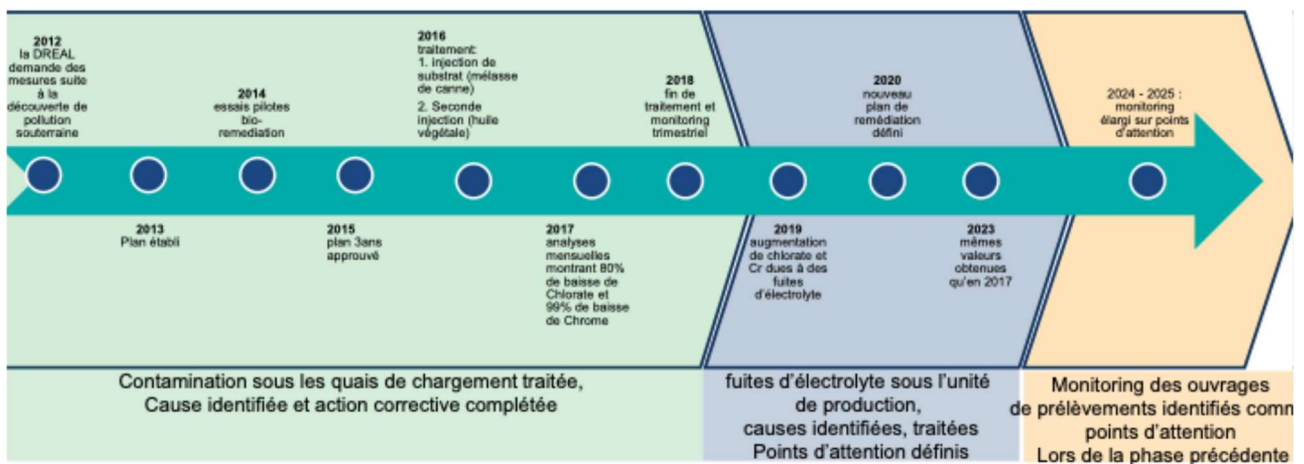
2012
la DREAL demande des mesures suite à la découverte de pollution souterraine

2014
essais pilotes bio-remediation

2016
traitement:
1. injection de substrat (mélasse de canne)
2. Seconde injection (huile végétale)

2018
fin de traitement et monitoring trimestriel

2020
nouveau plan de remédiation défini

2024 - 2025 :
monitoring élargi sur points d'attention

2013
Plan établi

2015
plan 3ans approuvé

2017
analyses mensuelles montrant 80% de baisse de Chlorate et 99% de baisse de Chrome

2019
augmentation de chlorate et Cr dues à des fuites d'électrolyte

2023
mêmes valeurs obtenues qu'en 2017

Contamination sous les quais de chargement traitée, Cause identifiée et action corrective complétée

fuites d'électrolyte sous l'unité de production, causes identifiées, traitées Points d'attention définis

Monitoring des ouvrages de prélèvements identifiés comm points d'attention Lors de la phase précédente